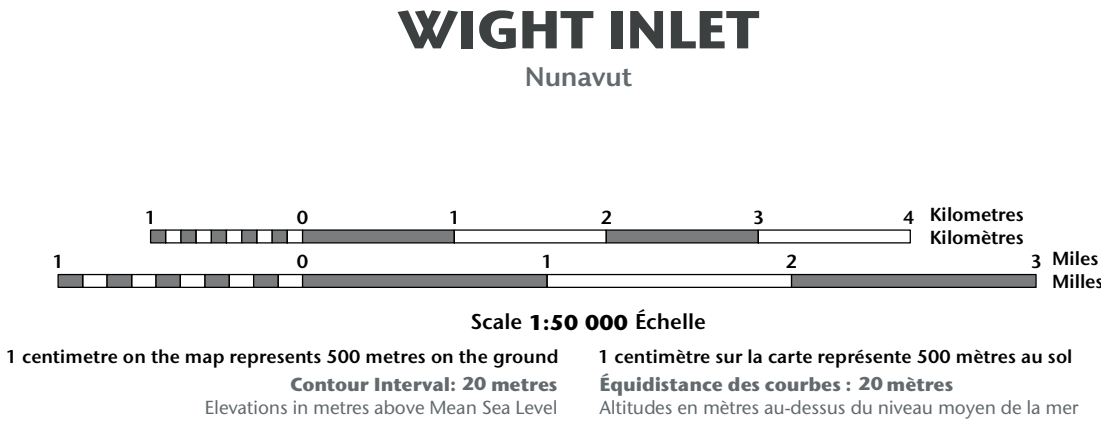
WIGHT INLET
Nunavut

1 0 1 2 3 4 Kilometres
Kilomètres

1 0 1 2 3 Miles
Milles

Scale **1:50 000** Échelle

1 centimetre on the map represents 500 metres on the ground

Contour Interval: 20 metres

Elevations in metres above Mean Sea Level

1 centimètre sur la carte représente 500 mètres au sol

Équidistance des courbes : 20 mètres

Altitudes en mètres au-dessus du niveau moyen de la mer